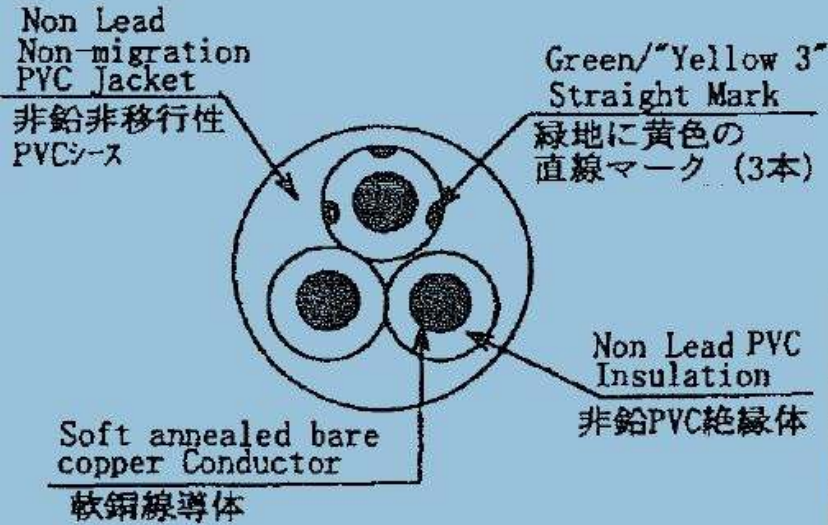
Non Lead
Non-migration
PVC Jacket
非鉛非移行性
PVCシース

Green/"Yellow 3"
Straight Mark
緑地に黄色の
直線マーク（3本）

Non Lead PVC
Insulation
非鉛PVC絶縁体

Soft annealed bare
copper Conductor
軟銅線導体